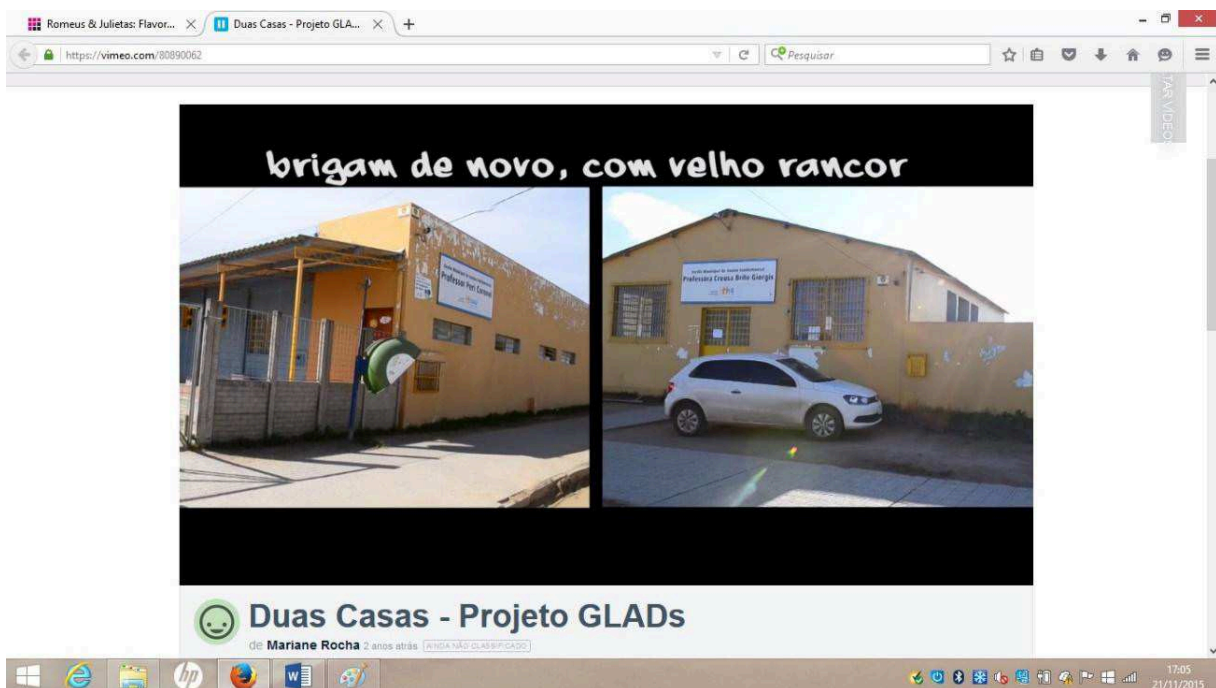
Romeus & Julietas: Flavor... × Duas Casas - Projeto GLA... × +

https://vimeo.com/80890062

Pesquisar

TAR VÍDEO

brigam de novo, com velho rancor

Professor Peri Coronel

Professora Cressa Brito Giorgis

Duas Casas - Projeto GLADs

de Mariane Rocha 2 anos atrás AINDA NÃO CLASSIFICADO

17:05
21/11/2015